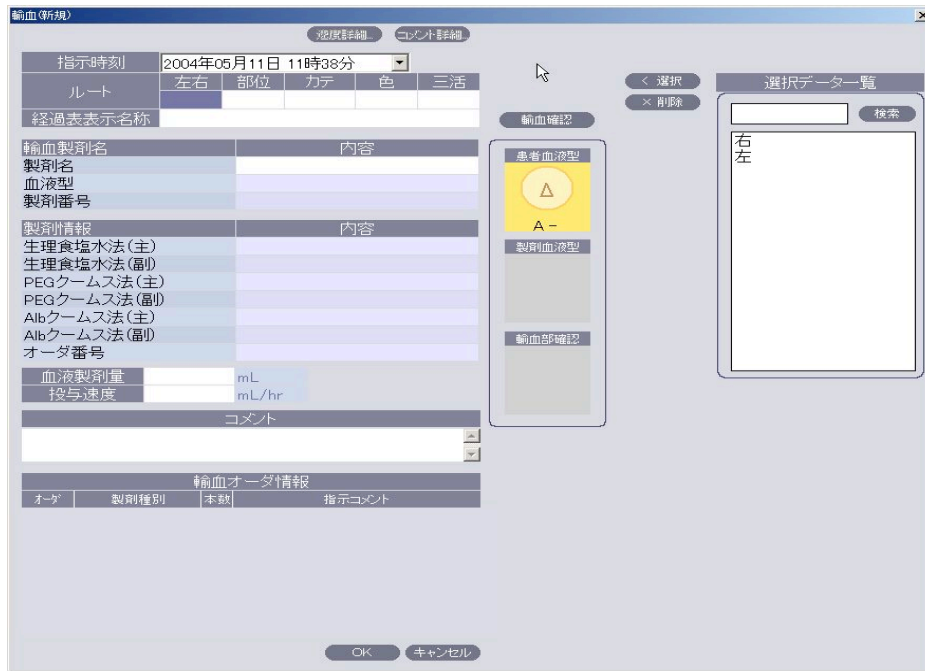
輸血(新規)

速度詳細.. コメント詳細..

| 指示時刻 | 2004年05月11日 11時38分 | | | | |
|---|---|---|---|---|---|
| ルート | 左右 | 部位 | カテ | 色 | 三活 |
| 経過表表示名称 | | | | | |

| 輸血製剤名 | 内容 |
|---|---|
| 製剤名 | |
| 血液型 | |
| 製剤番号 | |

| 製剤情報 | 内容 |
|---|---|
| 生理食塩水法(主) | |
| 生理食塩水法(副) | |
| PEGクームス法(主) | |
| PEGクームス法(副) | |
| Albクームス法(主) | |
| Albクームス法(副) | |
| オーダ番号 | |

血液製剤量 mL
投与速度 mL/hr

コメント

輸血オーダ情報

| オーダ | 製剤種別 | 本数 | 指示コメント |
|---|---|---|---|

輸血確認

患者血液型
Δ
A－

製剤血液型

輸血部確認

< 選択
× 削除

選択データ一覧
検索
右
左

OK キャンセル